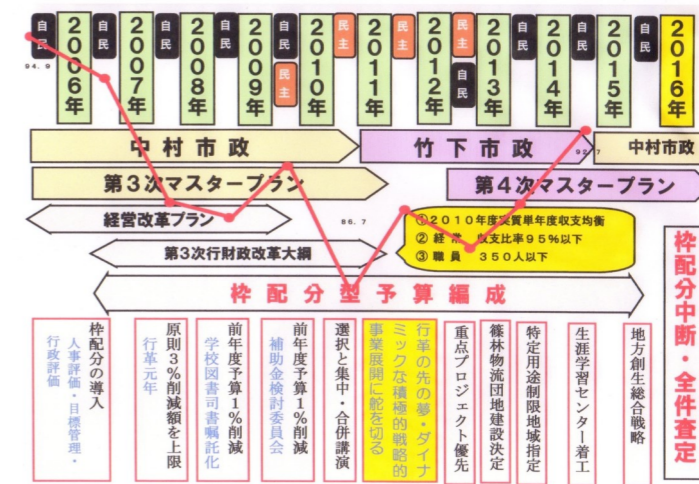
自民
94.9
2006年
自民
2007年
自民
2008年
自民
2009年
自民
民主
2010年
民主
2011年
民主
2012年
民主
自民
2013年
自民
2014年
自民
2015年
自民
2016年

中村市政
竹下市政
92.7
中村市政

第3次マスタープラン
第4次マスタープラン
経営改革プラン
86.7
①2010年度実質単年度収支均衡
②経常収支比率95%以下
③職員 350人以下
第3次行財政改革大綱

枠配分型予算編成

枠配分中断・全件査定

枠配分の導入
人事評価・目標管理・行政評価

原則3%削減額を上限
行革元年

前年度予算1%削減
学校図書司書嘱託化

前年度予算1%削減
補助金検討委員会

選択と集中・合併講演

行革の先の夢・ダイナミックな積極的戦略的事業展開に舵を切る

重点プロジェクト優先

篠林物流団地建設決定

特定用途制限地域指定

生涯学習センター着工

地方創生総合戦略